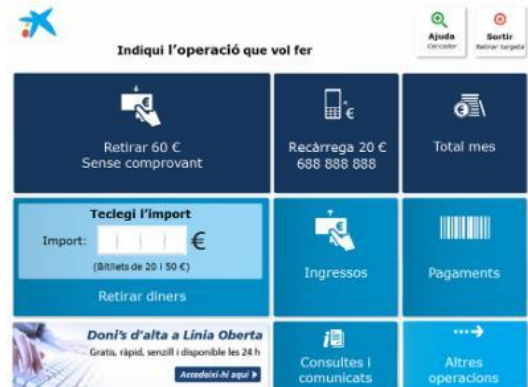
Indiqui l'operació que vol fer

Ajuda
Cercador

Sortir
Retirar targeta

Retirar 60 €
Sense comprovant

Recàrrega 20 €
688 888 888

Total mes

Teclegi l'import
Import: €
(Bitllets de 20 i 50 €)
Retirar diners

Ingressos

Pagaments

Doni's d'alta a Línia Oberta
Gratis, ràpid, senzill i disponible les 24 h
Accedeixi-hi aquí

Consultes i comunicats

Altres operacions